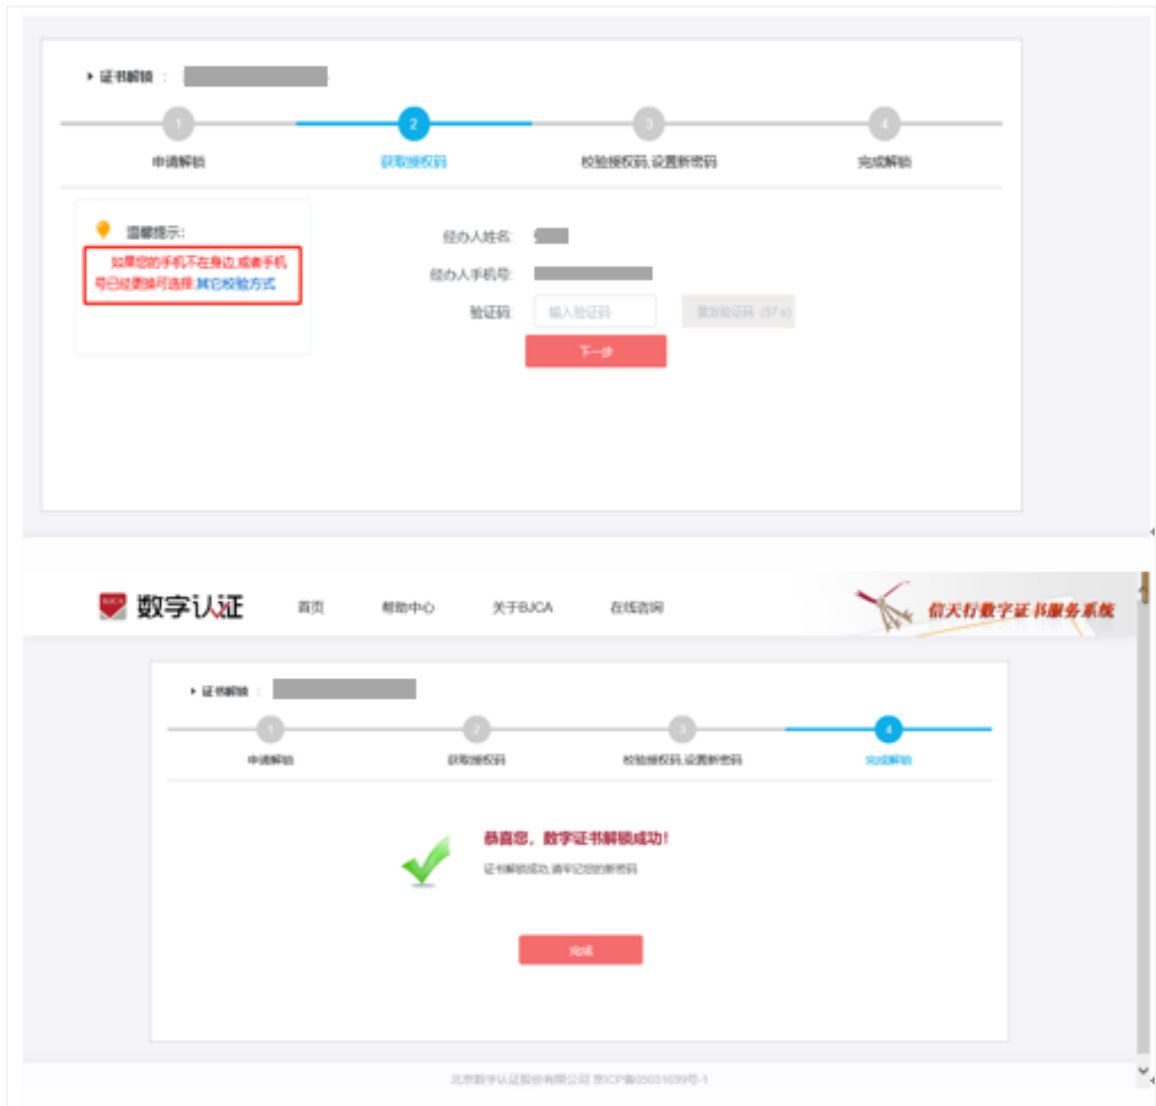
▸ 证书解锁 ：

1 申请解锁
2 获取授权码
3 校验授权码,设置新密码
4 完成解锁

温馨提示:
如果您的手机不在身边,或者手机号已经更换可选择 其它校验方式

经办人姓名:
经办人手机号:
验证码: 输入验证码 重发验证码（57 s）
下一步

数字认证 首页 帮助中心 关于BJCA 在线咨询 信天行数字证书服务系统

▸ 证书解锁 ：

1 申请解锁
2 获取授权码
3 校验授权码,设置新密码
4 完成解锁

恭喜您，数字证书解锁成功！
证书解锁成功,请牢记您的新密码

完成

北京数字认证股份有限公司 京ICP备05031699号-1